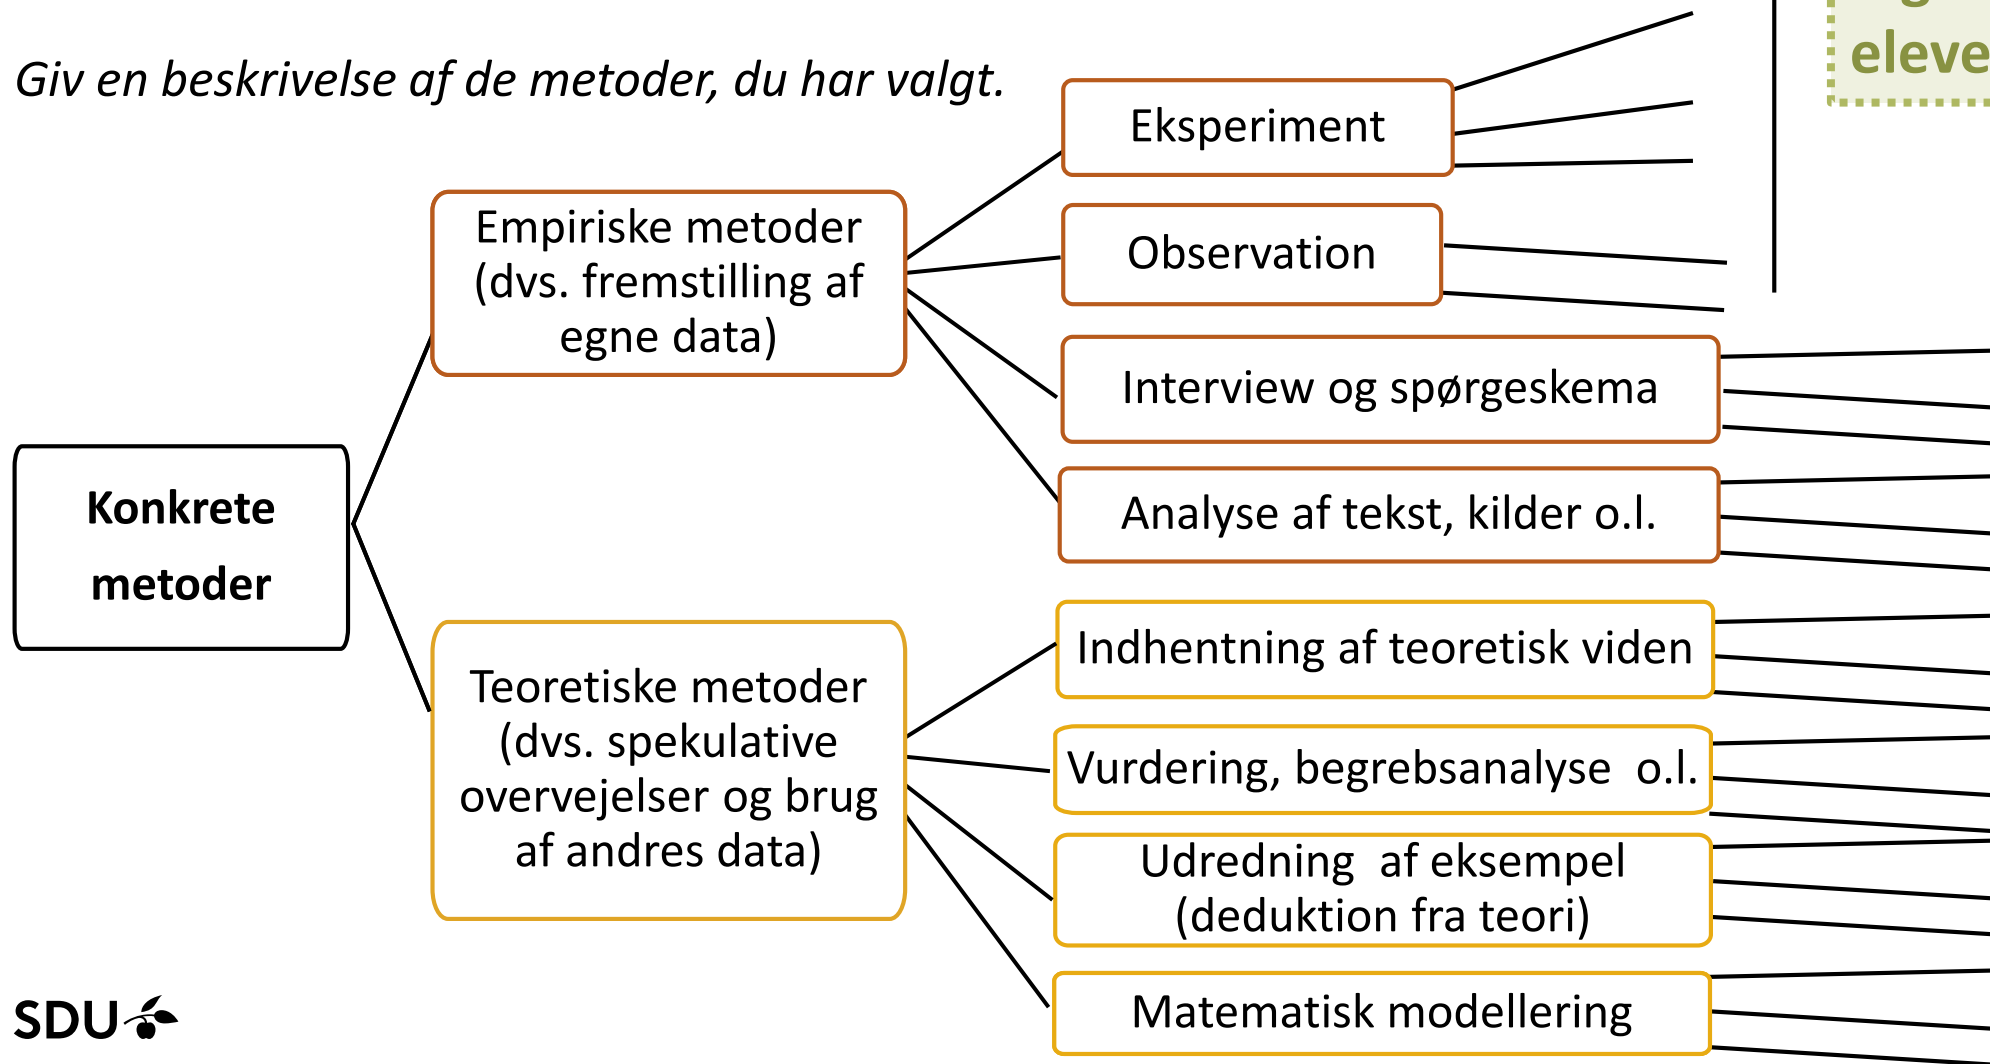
Giv en beskrivelse af de metoder, du har valgt.

eleve

Konkrete metoder

Empiriske metoder (dvs. fremstilling af egne data)

Eksperiment

Observation

Interview og spørgeskema

Analyse af tekst, kilder o.l.

Teoretiske metoder (dvs. spekulative overvejelser og brug af andres data)

Indhentning af teoretisk viden

Vurdering, begrebsanalyse o.l.

Udredning af eksempel (deduktion fra teori)

Matematisk modellering

SDU